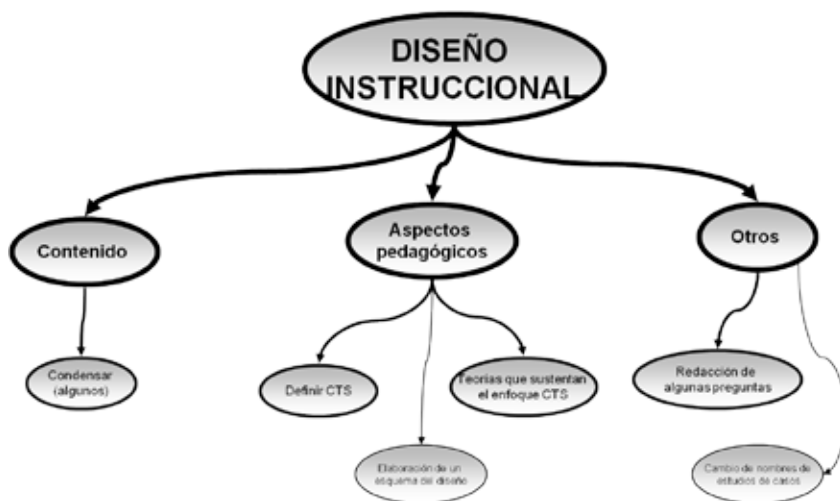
DISEÑO INSTRUCCIONAL

Contenido

Aspectos pedagógicos

Otros

Condensar (algunos)

Definir CTS

Teorias que sustentan el enfoque CTS

Redacción de algunas preguntas

Elaboración de un esquema del diseño

Cambio de nombres de estudios de casos